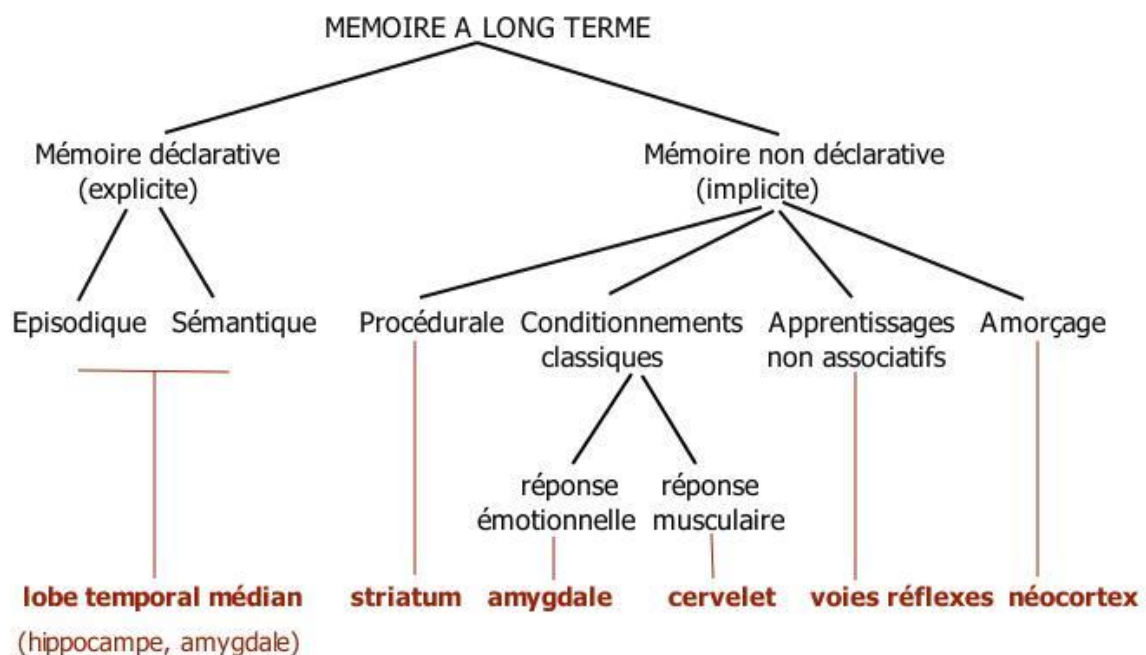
MEMOIRE A LONG TERME

Mémoire déclarative (explicite)

Mémoire non déclarative (implicite)

Episodique

Sémantique

Procédurale

Conditionnements classiques

Apprentissages non associatifs

Amorçage

réponse émotionnelle

réponse musculaire

lobe temporal médian (hippocampe, amygdale)

striatum

amygdale

cervelet

voies réflexes

néocortex